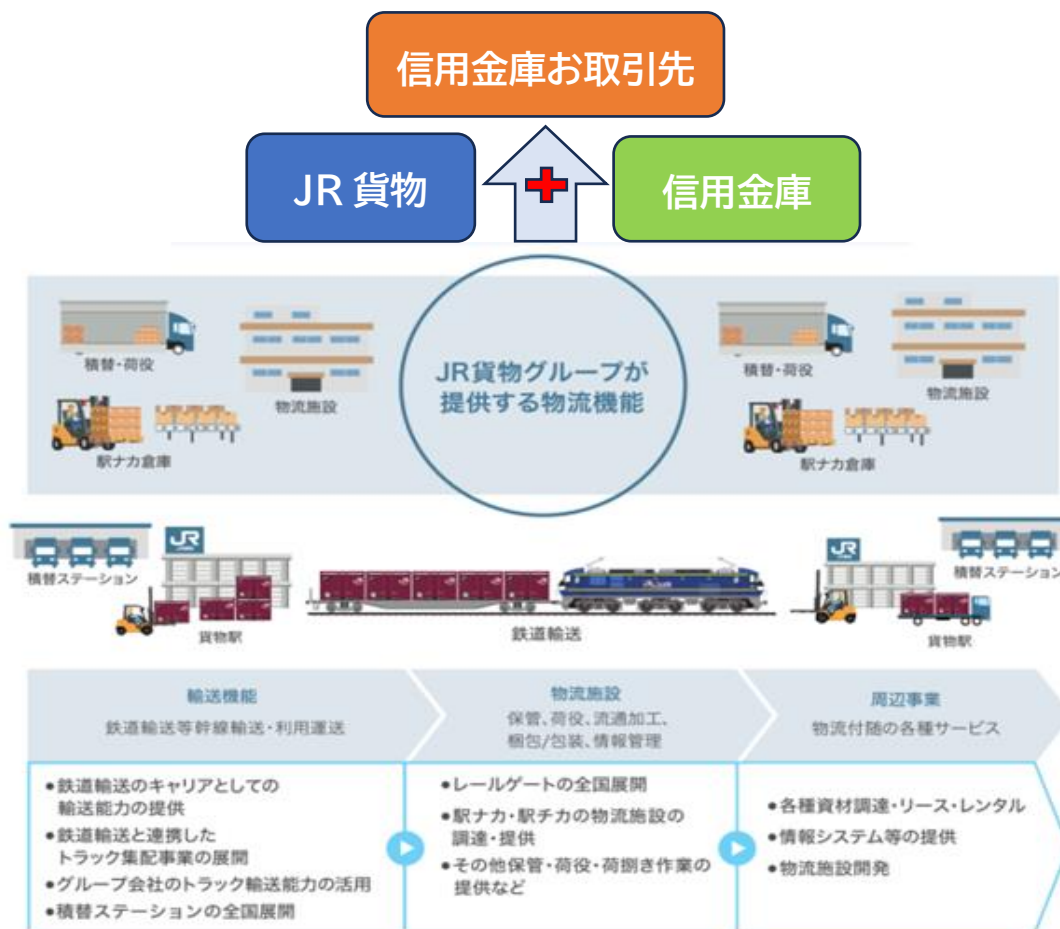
信用金庫お取引先

JR 貨物

信用金庫

積替・荷役

物流施設

駅ナカ倉庫

JR貨物グループが提供する物流機能

積替・荷役

物流施設

駅ナカ倉庫

JR

積替ステーション

貨物駅

鉄道輸送

JR

積替ステーション

貨物駅

輸送機能
鉄道輸送等幹線輸送・利用運送

物流施設
保管、荷役、流通加工、梱包/包装、情報管理

周辺事業
物流付随の各種サービス

●鉄道輸送のキャリアとしての輸送能力の提供
●鉄道輸送と連携したトラック集配事業の展開
●グループ会社のトラック輸送能力の活用
●積替ステーションの全国展開

●レールゲートの全国展開
●駅ナカ・駅チカの物流施設の調達・提供
●その他保管・荷役・荷捌き作業の提供など

●各種資材調達・リース・レンタル
●情報システム等の提供
●物流施設開発